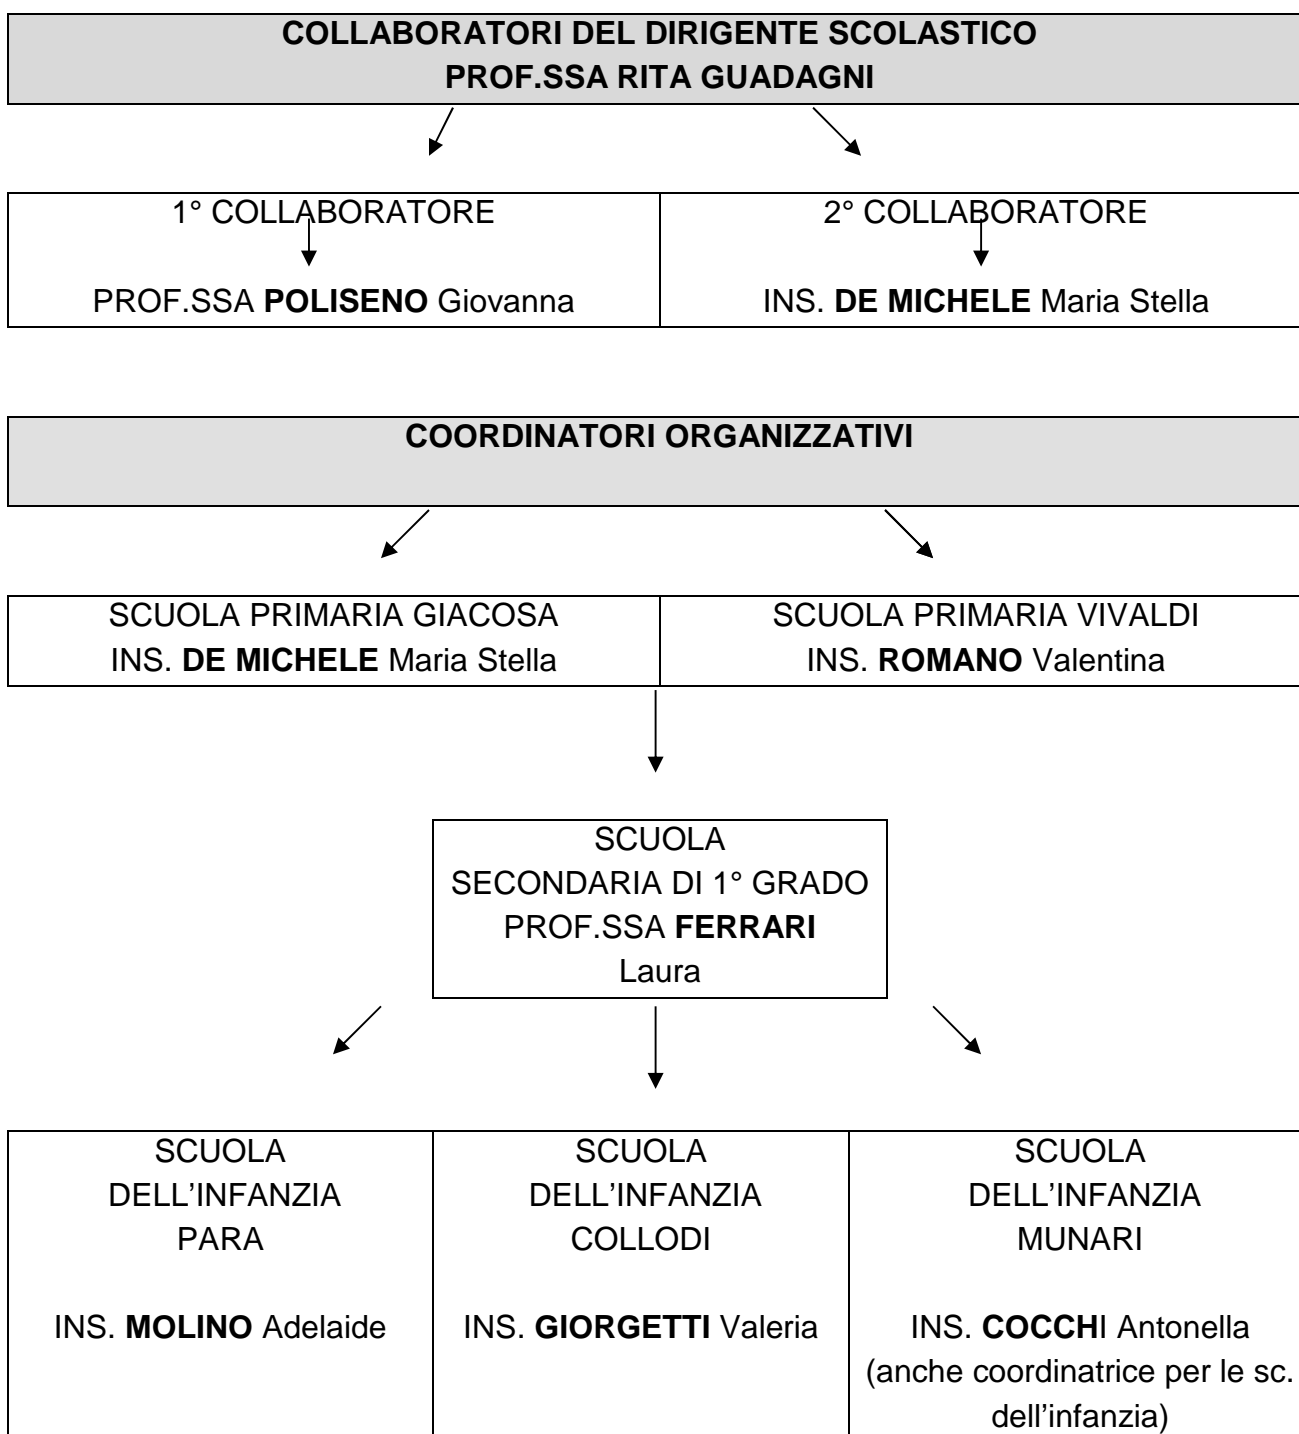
COLLABORATORI DEL DIRIGENTE SCOLASTICO
PROF.SSA RITA GUADAGNI

| 1° COLLABORATORE<br><br>PROF.SSA POLISENO Giovanna | 2° COLLABORATORE<br><br>INS. DE MICHELE Maria Stella |
|---|---|

COORDINATORI ORGANIZZATIVI

| SCUOLA PRIMARIA GIACOSA<br>INS. DE MICHELE Maria Stella | SCUOLA PRIMARIA VIVALDI<br>INS. ROMANO Valentina |
|---|---|

SCUOLA SECONDARIA DI 1° GRADO
PROF.SSA FERRARI Laura

| SCUOLA DELL'INFANZIA PARA<br><br>INS. MOLINO Adelaide | SCUOLA DELL'INFANZIA COLLODI<br><br>INS. GIORGETTI Valeria | SCUOLA DELL'INFANZIA MUNARI<br><br>INS. COCCHI Antonella (anche coordinatrice per le sc. dell'infanzia) |
|---|---|---|